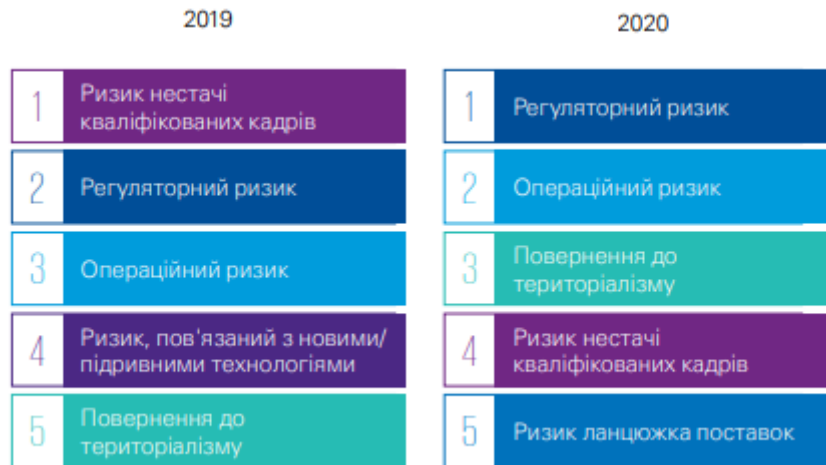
2019

2020

1 Ризик нестачі кваліфікованих кадрів

2 Регуляторний ризик

3 Операційний ризик

4 Ризик, пов'язаний з новими/підривними технологіями

5 Повернення до територіалізму

1 Регуляторний ризик

2 Операційний ризик

3 Повернення до територіалізму

4 Ризик нестачі кваліфікованих кадрів

5 Ризик ланцюжка поставок